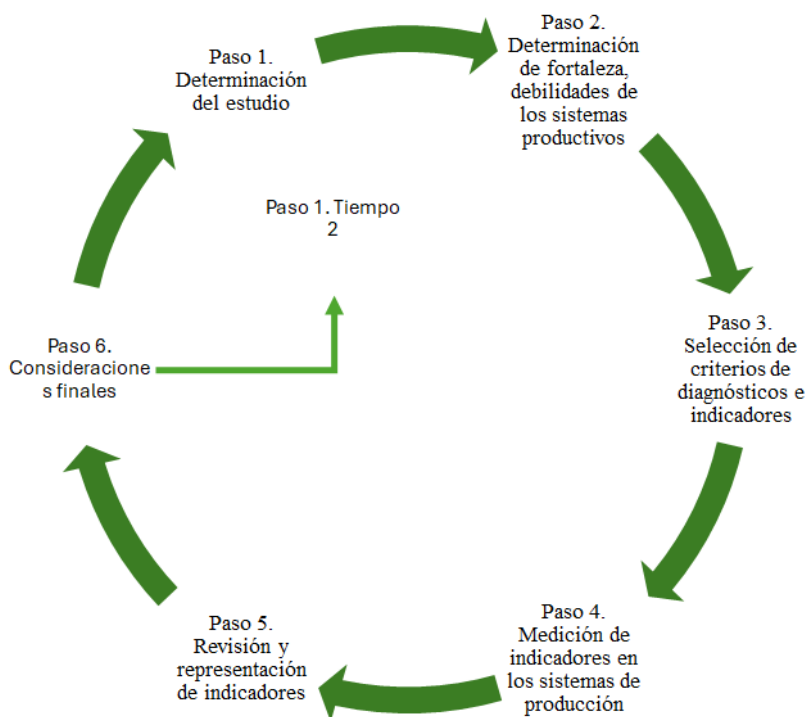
Paso 1. Determinación del estudio

Paso 2. Determinación de fortaleza, debilidades de los sistemas productivos

Paso 1. Tiempo 2

Paso 3. Selección de criterios de diagnósticos e indicadores

Paso 6. Consideraciones finales

Paso 4. Medición de indicadores en los sistemas de producción

Paso 5. Revisión y representación de indicadores